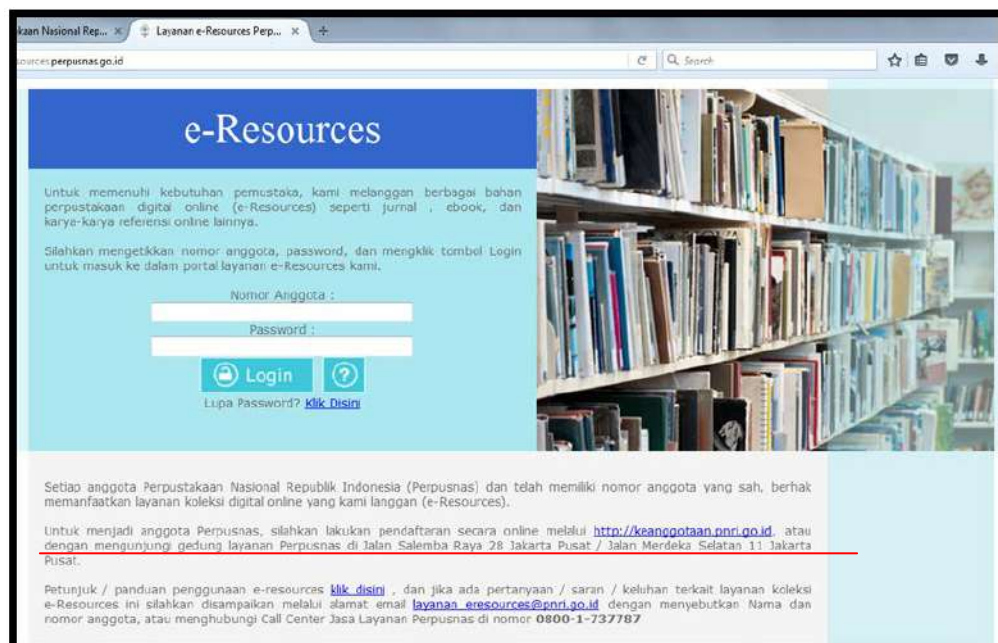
kaan Nasional Rep... × Layanan e-Resources Perp... × +

sources.perpusnas.go.id

Search

e-Resources

Untuk memenuhi kebutuhan pemustaka, kami melanggan berbagai bahan perpustakaan digital online (e-Resources) seperti jurnal , ebook, dan karya-karya referensi online lainnya.

Silahkan mengetikkan nomor anggota, password, dan mengklik tombol Login untuk masuk ke dalam portal layanan e-Resources kami.

Nomor Anggota :

Password :

Login

?

Lupa Password? Klik Disini

Setiap anggota Perpustakaan Nasional Republik Indonesia (Perpusnas) dan telah memiliki nomor anggota yang sah, berhak memanfaatkan layanan koleksi digital online yang kami langgan (e-Resources).

Untuk menjadi anggota Perpusnas, silahkan lakukan pendaftaran secara online melalui http://keanggotaan.pnri.go.id, atau dengan mengunjungi gedung layanan Perpusnas di Jalan Salemba Raya 28 Jakarta Pusat / Jalan Merdeka Selatan 11 Jakarta Pusat.

Petunjuk / panduan penggunaan e-resources klik disini , dan jika ada pertanyaan / saran / keluhan terkait layanan koleksi e-Resources ini silahkan disampaikan melalui alamat email layanan_eresources@pnri.go.id dengan menyebutkan Nama dan nomor anggota, atau menghubungi Call Center Jasa Layanan Perpusnas di nomor 0800-1-737787